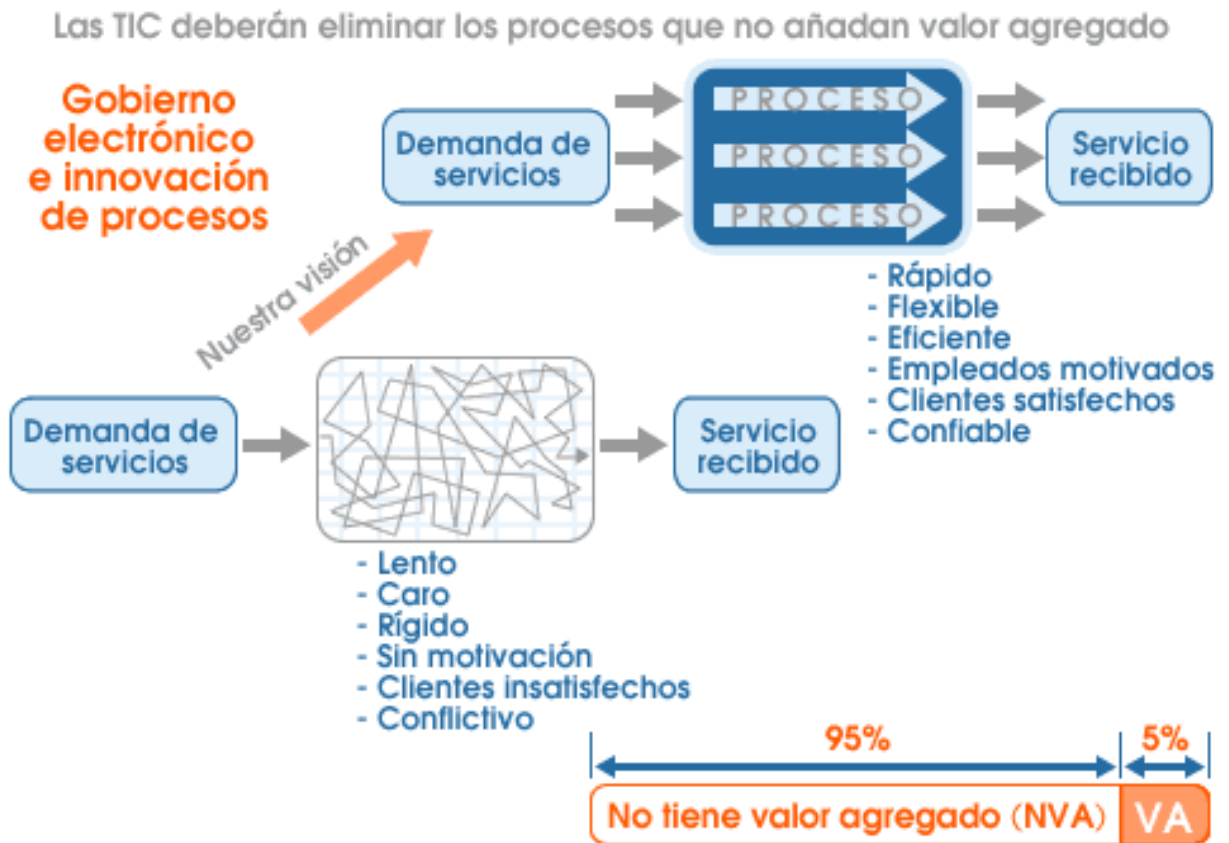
Las TIC deberán eliminar los procesos que no añadan valor agregado

Gobierno electrónico e innovación de procesos

Demanda de servicios

PROCESO
PROCESO
PROCESO

Servicio recibido

- Rápido
- Flexible
- Eficiente
- Empleados motivados
- Clientes satisfechos
- Confiable

Nuestra visión

Demanda de servicios

Servicio recibido

- Lento
- Caro
- Rígido
- Sin motivación
- Clientes insatisfechos
- Conflictivo

95%

5%

No tiene valor agregado (NVA) VA